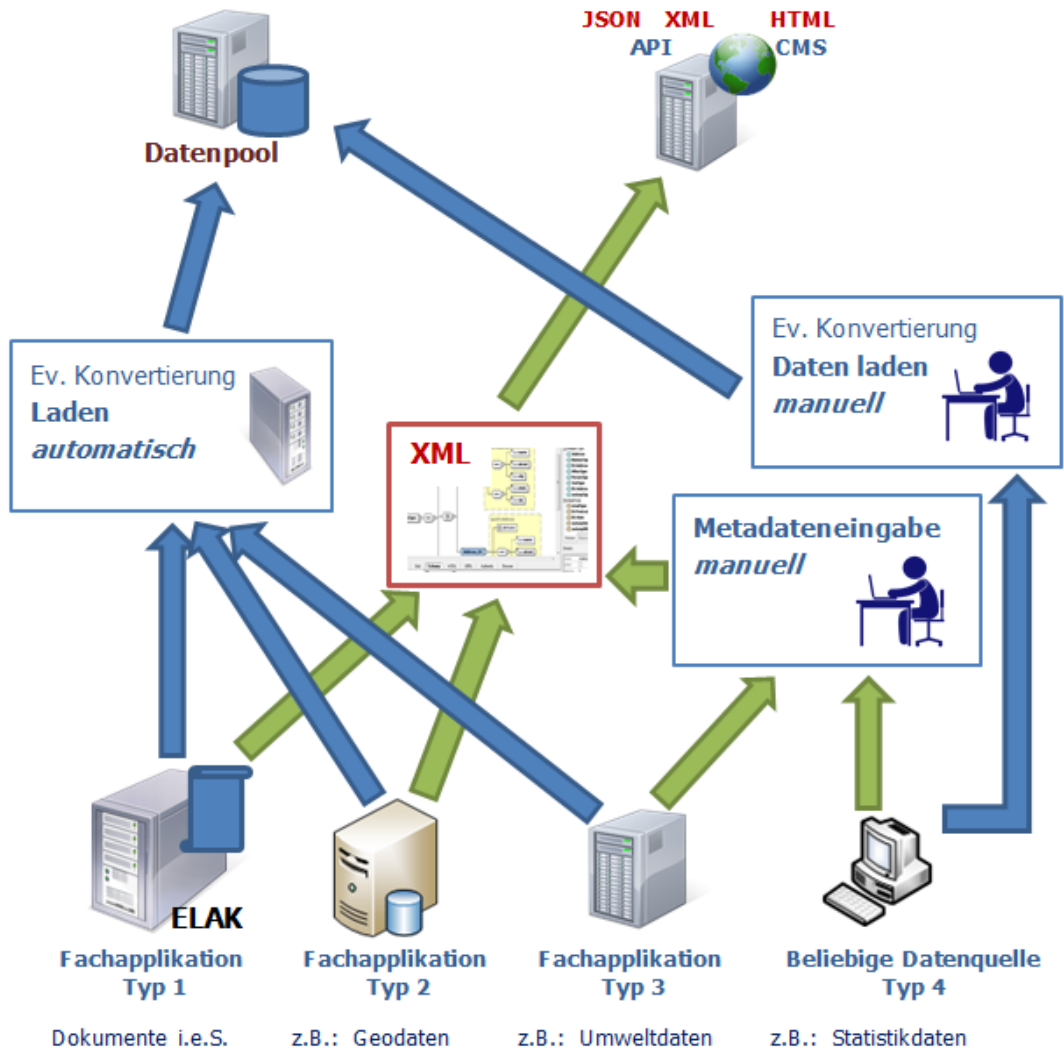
JSON XML HTML
API CMS

Datenpool

Ev. Konvertierung
Laden
automatisch

XML

Ev. Konvertierung
Daten laden
manuell

Metadateneingabe
manuell

ELAK

Fachapplikation
Typ 1

Fachapplikation
Typ 2

Fachapplikation
Typ 3

Beliebige Datenquelle
Typ 4

Dokumente i.e.S.

z.B.: Geodaten

z.B.: Umweltdaten

z.B.: Statistikdaten